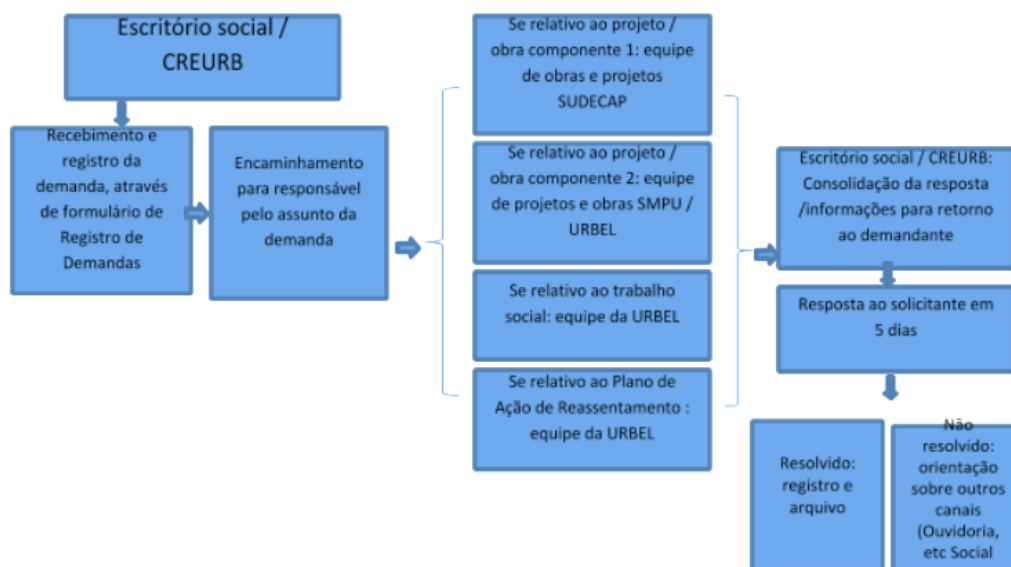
Escritório social / CREURB

Recebimento e registro da demanda, através de formulário de Registro de Demandas

Encaminhamento para responsável pelo assunto da demanda

Se relativo ao projeto / obra componente 1: equipe de obras e projetos SUDECAP

Se relativo ao projeto / obra componente 2: equipe de projetos e obras SMPU / URBEL

Se relativo ao trabalho social: equipe da URBEL

Se relativo ao Plano de Ação de Reassentamento : equipe da URBEL

Escritório social / CREURB: Consolidação da resposta /informações para retorno ao demandante

Resposta ao solicitante em 5 dias

Resolvido: registro e arquivo

Não resolvido: orientação sobre outros canais (Ouvidoria, etc Social